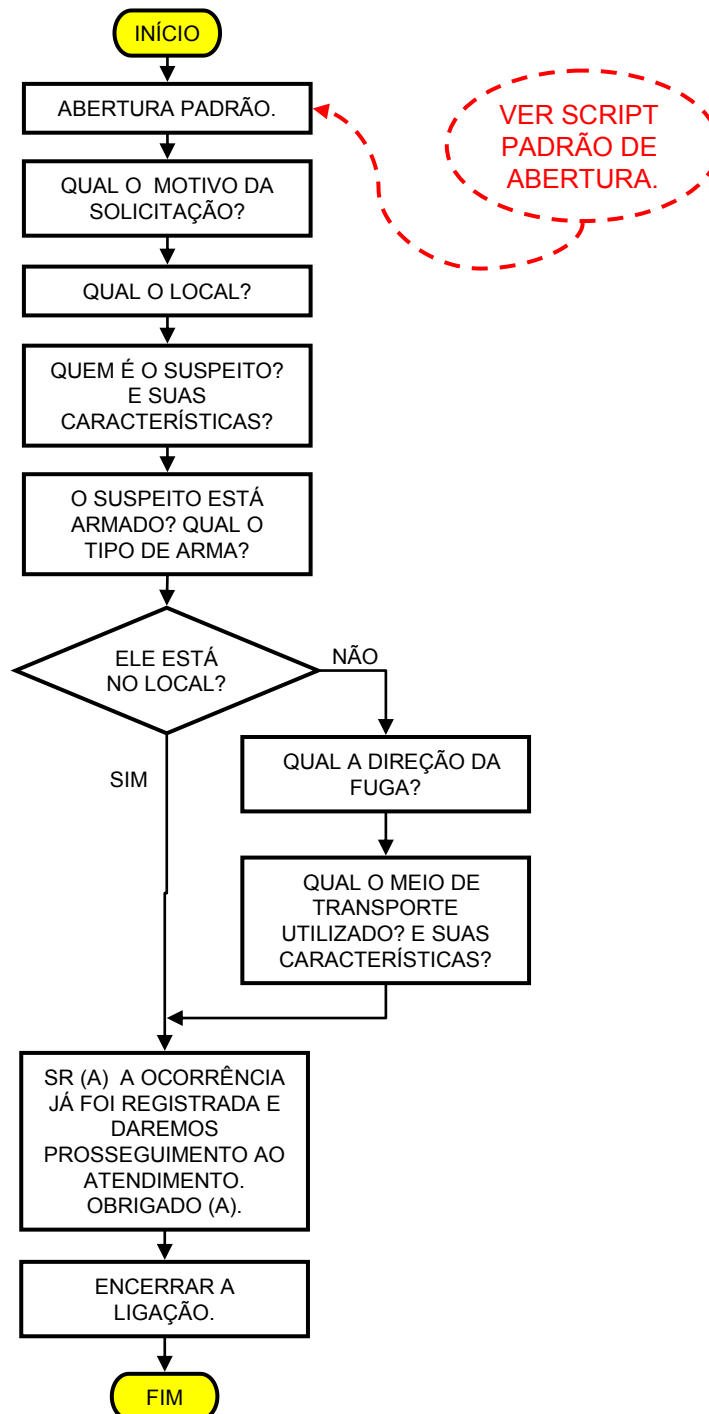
INÍCIO

ABERTURA PADRÃO.

VER SCRIPT PADRÃO DE ABERTURA.

QUAL O MOTIVO DA SOLICITAÇÃO?

QUAL O LOCAL?

QUEM É O SUSPEITO? E SUAS CARACTERÍSTICAS?

O SUSPEITO ESTÁ ARMADO? QUAL O TIPO DE ARMA?

ELE ESTÁ NO LOCAL?

NÃO

SIM

QUAL A DIREÇÃO DA FUGA?

QUAL O MEIO DE TRANSPORTE UTILIZADO? E SUAS CARACTERÍSTICAS?

SR (A) A OCORRÊNCIA JÁ FOI REGISTRADA E DAREMOS PROSSEGUIMENTO AO ATENDIMENTO. OBRIGADO (A).

ENCERRAR A LIGAÇÃO.

FIM